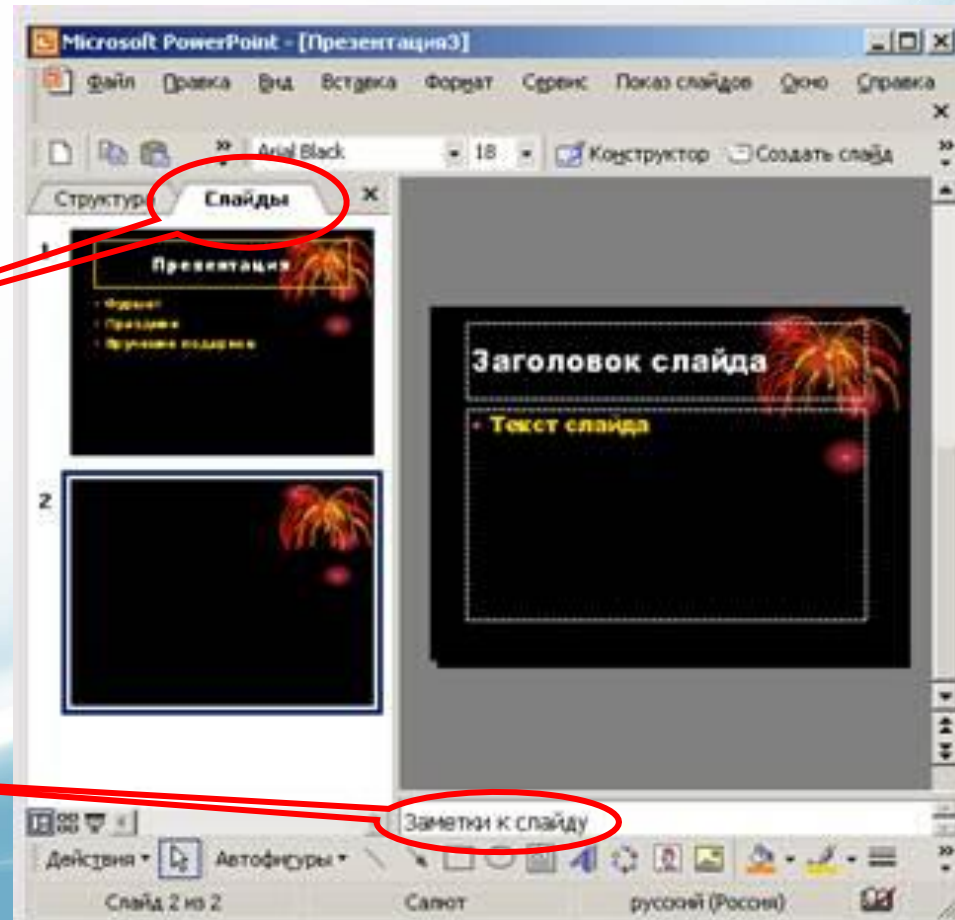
Microsoft PowerPoint - [Презентация3]

Файл Правка Вид Вставка Формат Сервис Показ слайдов Окно Справка

Arial Black 18 Конструктор Создать слайд

Структура Слайды

1

Презентация

Формат
Праздники
Вручение подарков

2

Заголовок слайда

Текст слайда

Заметки к слайду

Действия Автофигуры

Слайд 2 из 2 Салют русский (Россия)